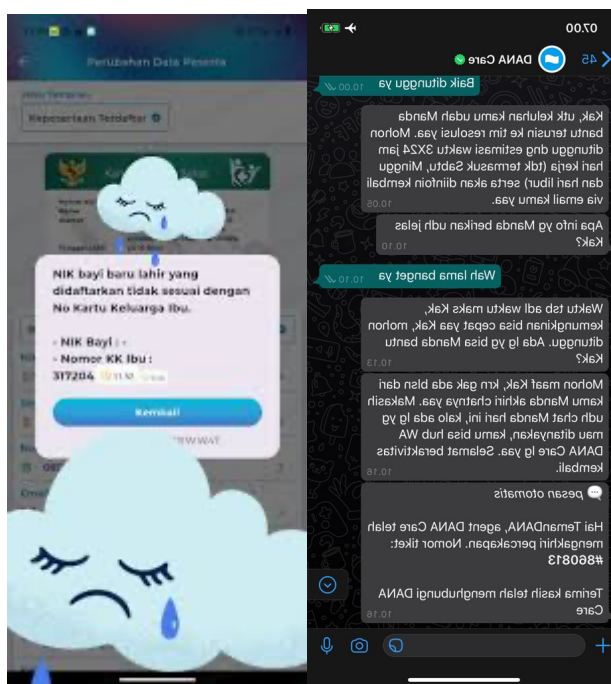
Perubahan Data Peserta

Kepesertaan Terdaftar

NIK bayi baru lahir yang didaftarkan tidak sesuai dengan No Kartu Keluarga Ibu.

- NIK Bayi : -
- Nomor KK Ibu : 317204 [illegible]

Kembali

07.00

45

DANA Care

Baik ditunggu ya 10.00

Kak, utk keluhan kamu udah Manda bantu terusin ke tim resolusi yaa. Mohon ditunggu dng estimasi waktu 3X24 jam hari kerja (tdk termasuk Sabtu, Minggu dan hari libur) serta akan diinfoin kembali via email kamu yaa. 10.05

Apa info yg Manda berikan udh jelas Kak? 10.10

Wah lama bangat ya 10.10

Waktu tsb adl waktu maks Kak, kemungkinan bisa cepat yaa Kak, mohon ditunggu. Ada lg yg bisa Manda bantu Kak? 10.13

Mohon maaf Kak, krn gak ada blsn dari kamu Manda akhiri chatnya yaa. Makasih udh chat Manda hari ini, kalo ada lg yg mau ditanyakan, kamu bisa hub WA DANA Care lg yaa. Selamat beraktivitas kembali. 10.16

pesan otomatis

Hai TemanDANA, agent DANA Care telah mengakhiri percakapan. Nomor tiket: #860813

Terima kasih telah menghubungi DANA Care 10.16